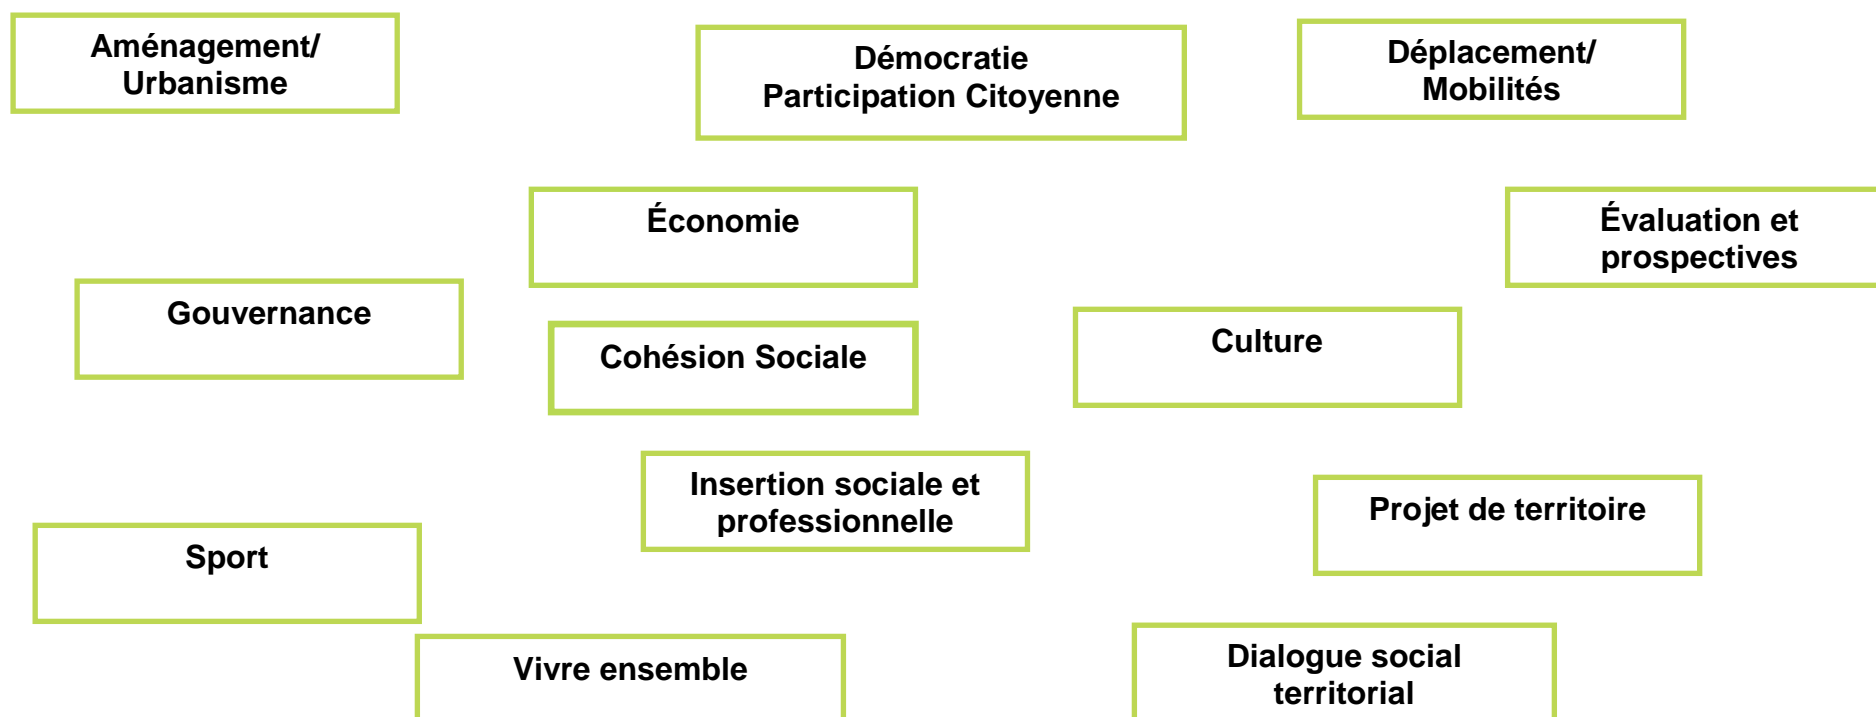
Aménagement/
Urbanisme

Démocratie
Participation Citoyenne

Déplacement/
Mobilités

Économie

Évaluation et prospectives

Gouvernance

Cohésion Sociale

Culture

Insertion sociale et professionnelle

Projet de territoire

Sport

Vivre ensemble

Dialogue social territorial